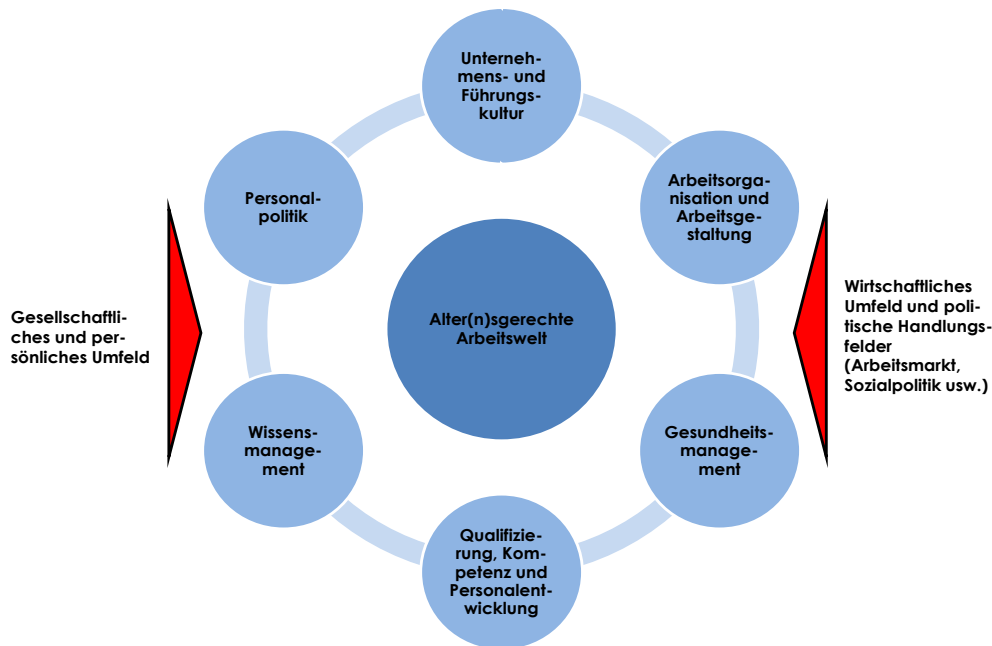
Unternehmens- und Führungskultur

Personalpolitik

Arbeitsorganisation und Arbeitsgestaltung

Gesellschaftliches und persönliches Umfeld

Alter(n)sgerechte Arbeitswelt

Wirtschaftliches Umfeld und politische Handlungsfelder (Arbeitsmarkt, Sozialpolitik usw.)

Wissensmanagement

Gesundheitsmanagement

Qualifizierung, Kompetenz und Personalentwicklung